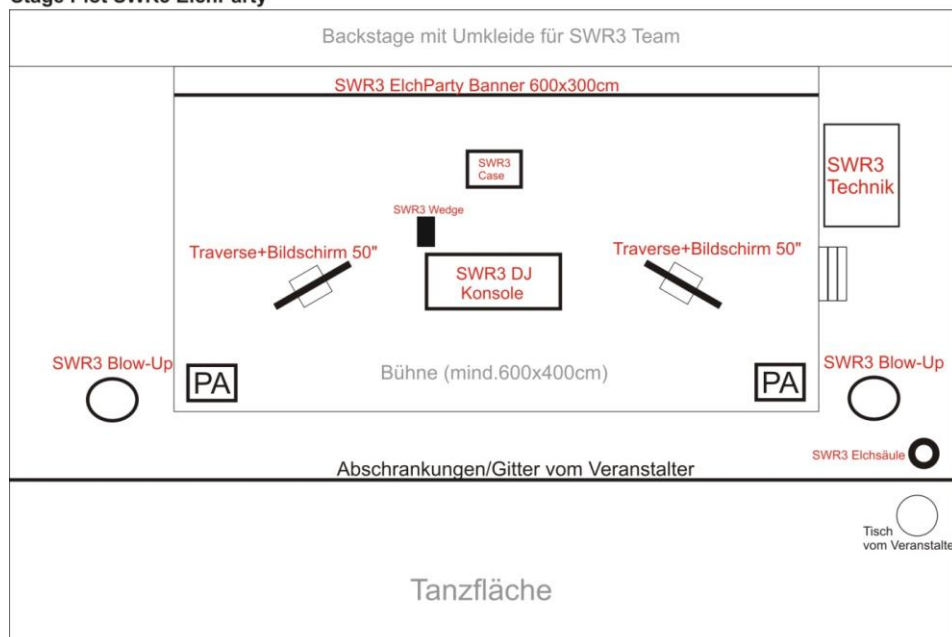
Stage Plot SWR3 ElchParty

Backstage mit Umkleide für SWR3 Team

SWR3 ElchParty Banner 600x300cm

SWR3 Case

SWR3 Technik

SWR3 Wedge

Traverse+Bildschirm 50"

SWR3 DJ Konsole

Traverse+Bildschirm 50"

SWR3 Blow-Up

PA

Bühne (mind.600x400cm)

PA

SWR3 Blow-Up

SWR3 Elchsäule

Abschrankungen/Gitter vom Veranstalter

Tisch vom Veranstalte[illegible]

Tanzfläche